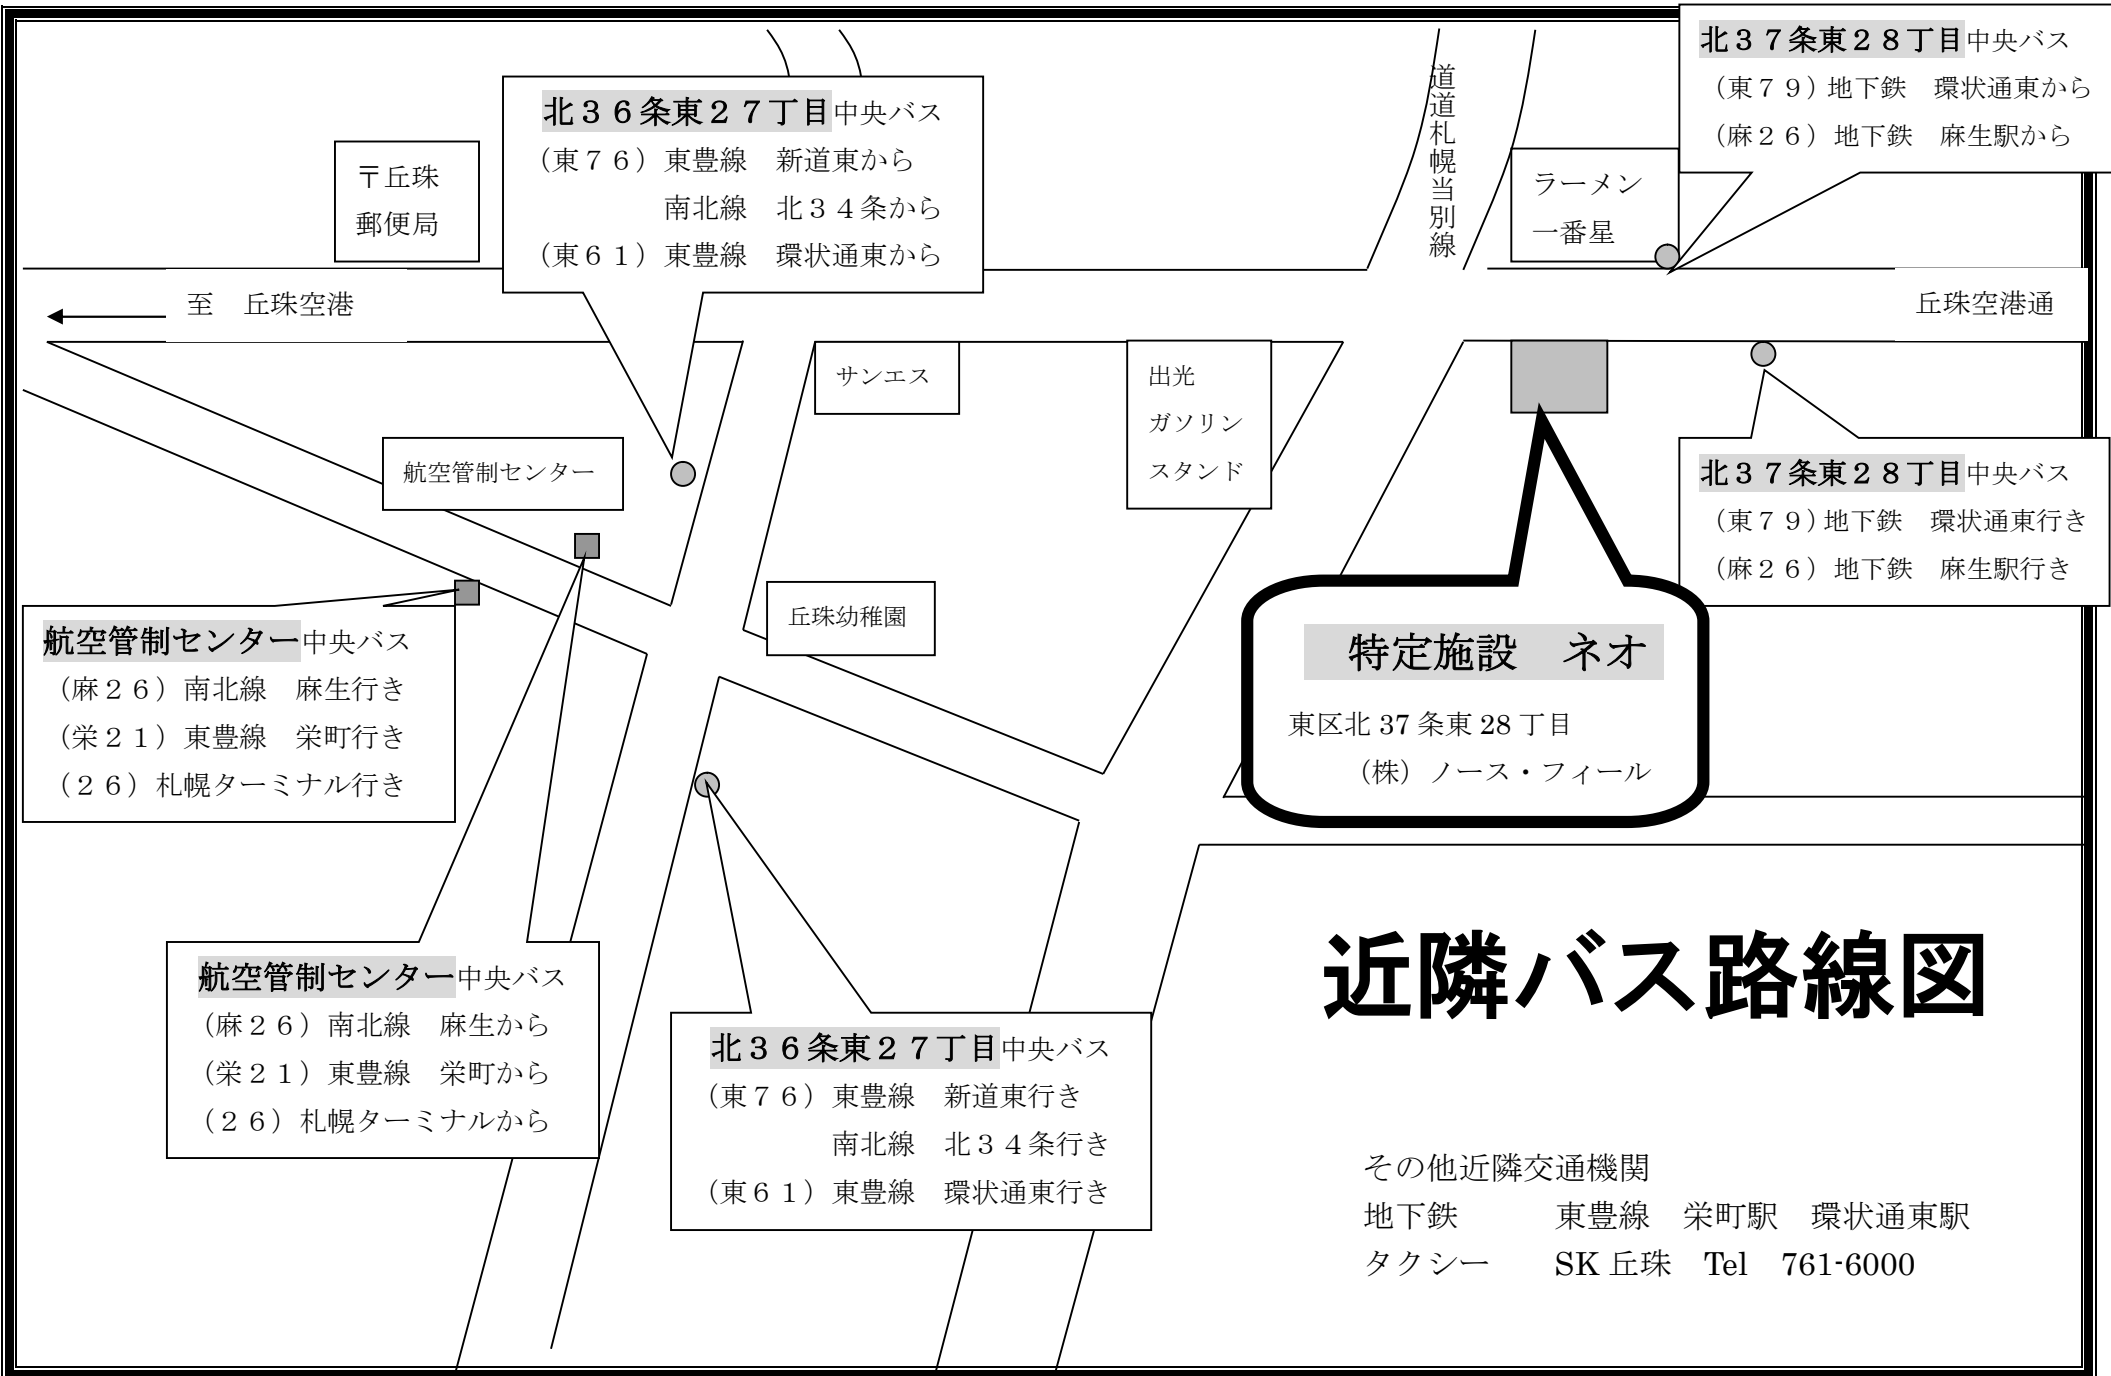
北３６条東２７丁目中央バス
（東７６）東豊線　新道東から
南北線　北３４条から
（東６１）東豊線　環状通東から

〒丘珠
郵便局

道道札幌当別線

ラーメン
一番星

北３７条東２８丁目中央バス
（東７９）地下鉄　環状通東から
（麻２６）地下鉄　麻生駅から

至　丘珠空港

丘珠空港通

サンエス

出光
ガソリン
スタンド

航空管制センター

北３７条東２８丁目中央バス
（東７９）地下鉄　環状通東行き
（麻２６）地下鉄　麻生駅行き

丘珠幼稚園

特定施設　ネオ
東区北 37 条東 28 丁目
（株）ノース・フィール

航空管制センター中央バス
（麻２６）南北線　麻生行き
（栄２１）東豊線　栄町行き
（２６）札幌ターミナル行き

航空管制センター中央バス
（麻２６）南北線　麻生から
（栄２１）東豊線　栄町から
（２６）札幌ターミナルから

北３６条東２７丁目中央バス
（東７６）東豊線　新道東行き
南北線　北３４条行き
（東６１）東豊線　環状通東行き

近隣バス路線図

その他近隣交通機関
地下鉄　東豊線　栄町駅　環状通東駅
タクシー　SK 丘珠　Tel　761-6000